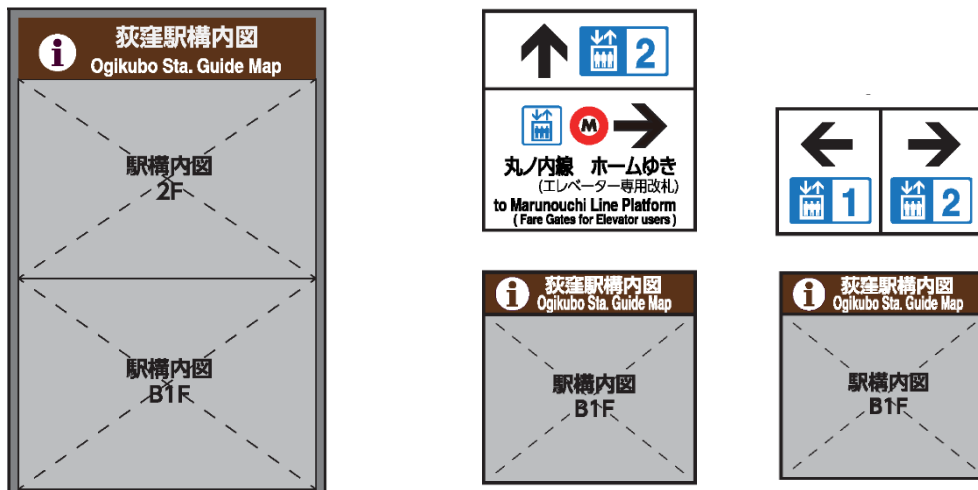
i 荻窪駅構内図
Ogikubo Sta. Guide Map

駅構内図
2F

駅構内図
B1F

2

M

丸ノ内線　ホームゆき
(エレベーター専用改札)
to Marunouchi Line Platform
( Fare Gates for Elevator users )

1

2

i 荻窪駅構内図
Ogikubo Sta. Guide Map

駅構内図
B1F

i 荻窪駅構内図
Ogikubo Sta. Guide Map

駅構内図
B1F